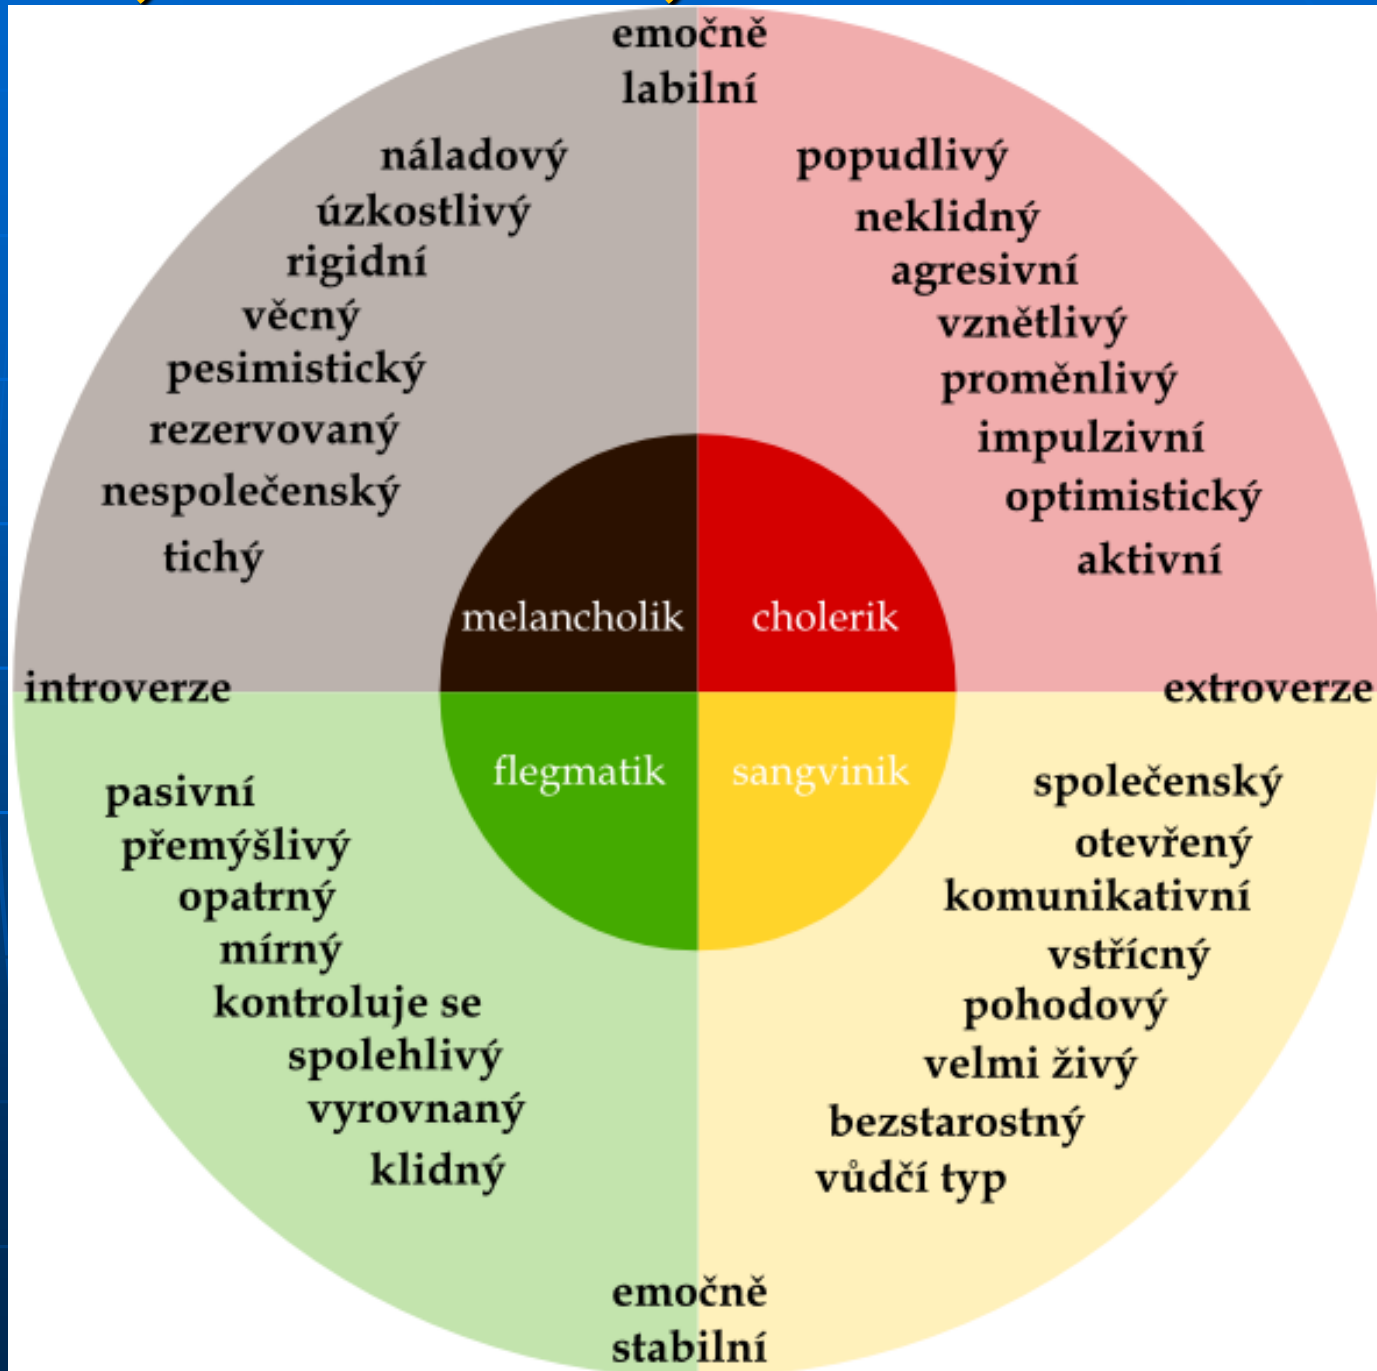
emočně labilní

náladový
úzkostlivý
rigidní
věcný
pesimistický
rezervovaný
nespolečenský
tichý

popudlivý
neklidný
agresivní
vznětlivý
proměnlivý
impulzivní
optimistický
aktivní

melancholik
cholerik

introverze
extroverze

flegmatik
sangvinik

pasivní
přemýšlivý
opatrný
mírný
kontroluje se
spolehlivý
vyrovnaný
klidný

společenský
otevřený
komunikativní
vstřícný
pohodový
velmi živý
bezstarostný
vůdčí typ

emočně stabilní